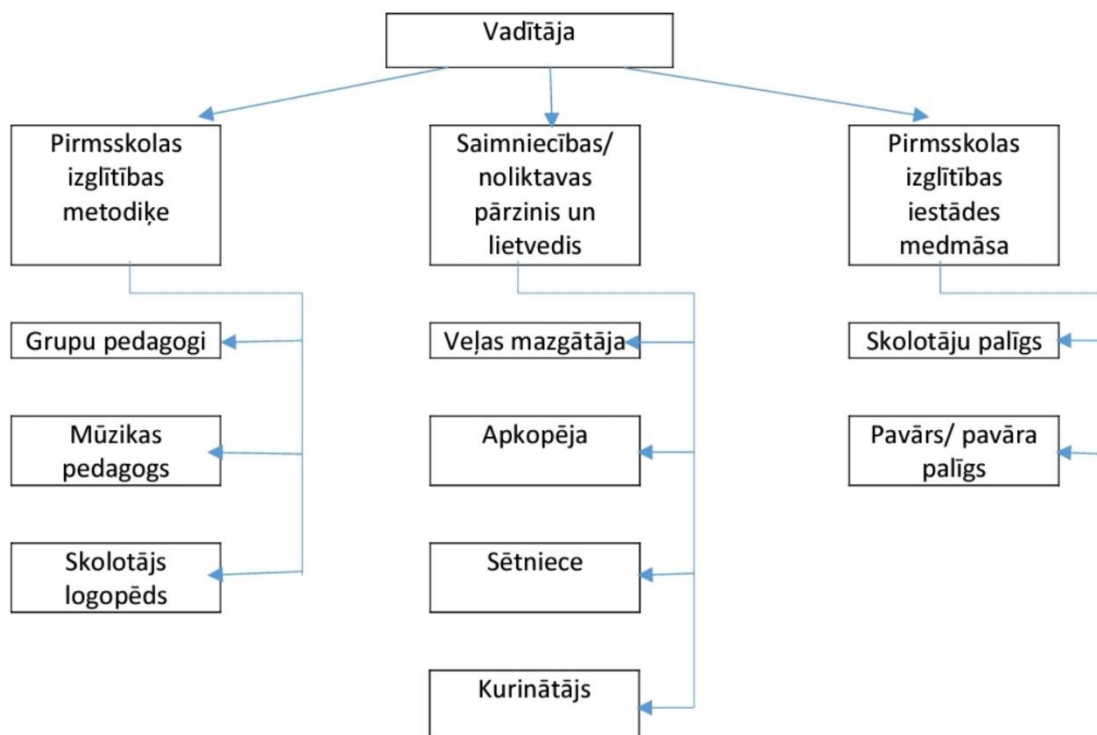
Vadītāja

Pirmsskolas izglītības metodiķe

Saimniecības/ noliktavas pārzinis un lietvedis

Pirmsskolas izglītības iestādes medmāsa

Grupu pedagogi

Mūzikas pedagogs

Skolotājs logopēds

Veļas mazgātāja

Apkopēja

Sētniece

Kurinātājs

Skolotāju palīgs

Pavārs/ pavāra palīgs